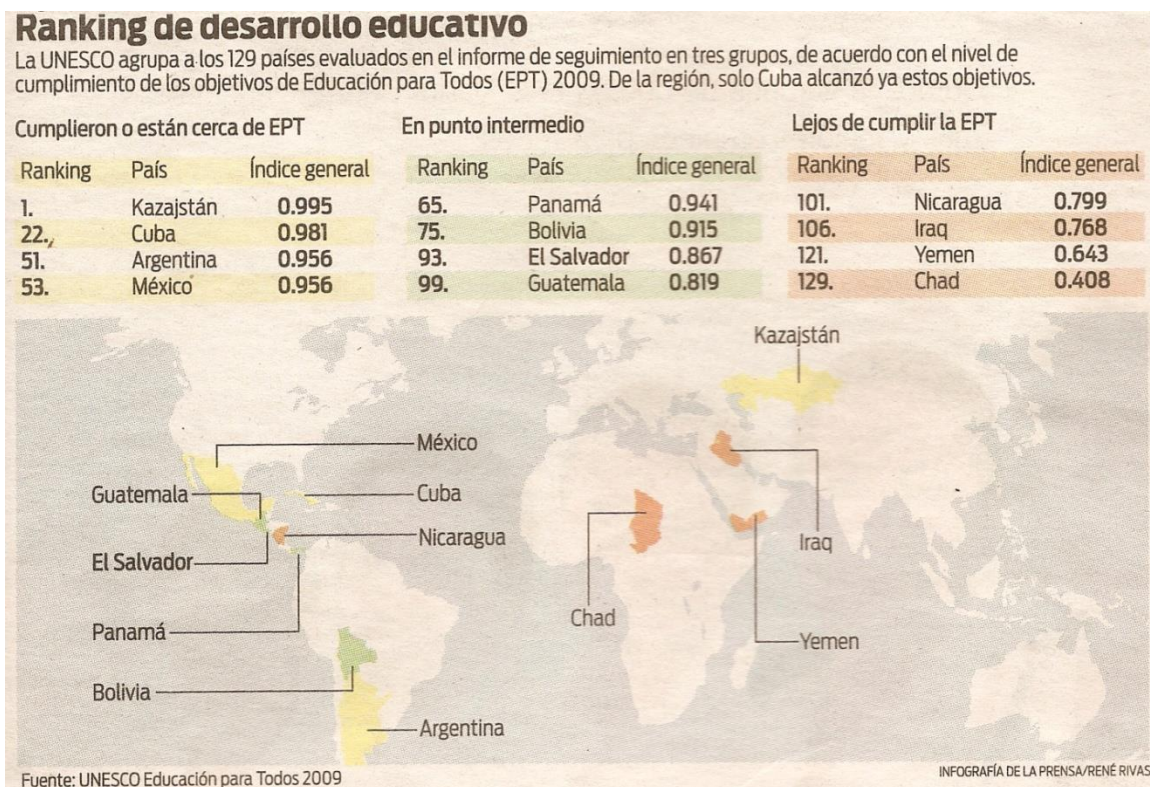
Ranking de desarrollo educativo

La UNESCO agrupa a los 129 países evaluados en el informe de seguimiento en tres grupos, de acuerdo con el nivel de cumplimiento de los objetivos de Educación para Todos (EPT) 2009. De la región, solo Cuba alcanzó ya estos objetivos.

Cumplieron o están cerca de EPT

| Ranking | País | Índice general |
|---|---|---|
| 1. | Kazajstán | 0.995 |
| 22. | Cuba | 0.981 |
| 51. | Argentina | 0.956 |
| 53. | México | 0.956 |

En punto intermedio

| Ranking | País | Índice general |
|---|---|---|
| 65. | Panamá | 0.941 |
| 75. | Bolivia | 0.915 |
| 93. | El Salvador | 0.867 |
| 99. | Guatemala | 0.819 |

Lejos de cumplir la EPT

| Ranking | País | Índice general |
|---|---|---|
| 101. | Nicaragua | 0.799 |
| 106. | Iraq | 0.768 |
| 121. | Yemen | 0.643 |
| 129. | Chad | 0.408 |

Kazajstán
México
Guatemala
Cuba
Nicaragua
El Salvador
Panamá
Bolivia
Argentina
Chad
Iraq
Yemen

Fuente: UNESCO Educación para Todos 2009

INFOGRAFÍA DE LA PRENSA/RENÉ RIVAS